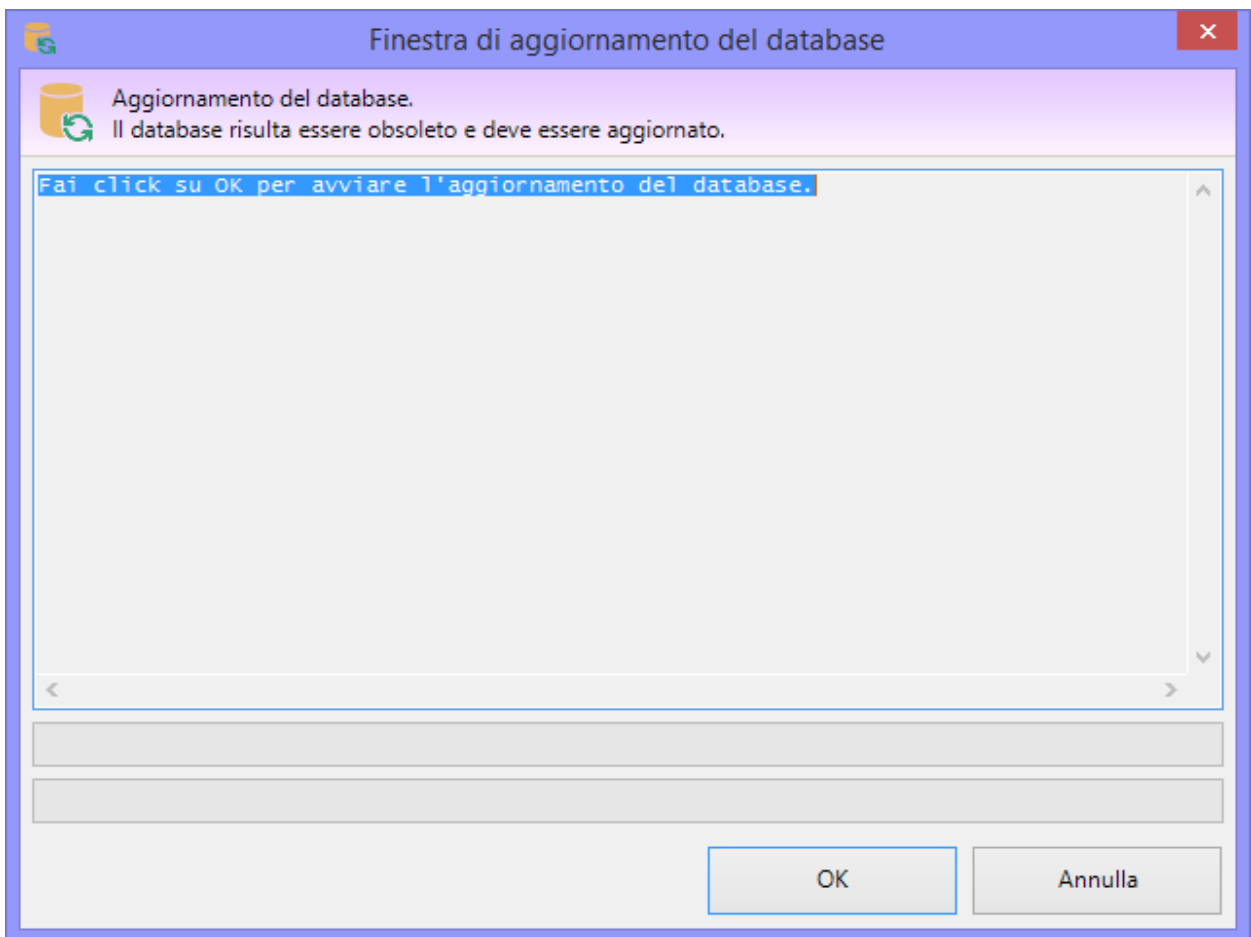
Finestra di aggiornamento del database

Aggiornamento del database.
Il database risulta essere obsoleto e deve essere aggiornato.

Fai click su OK per avviare l'aggiornamento del database.

OK

Annulla